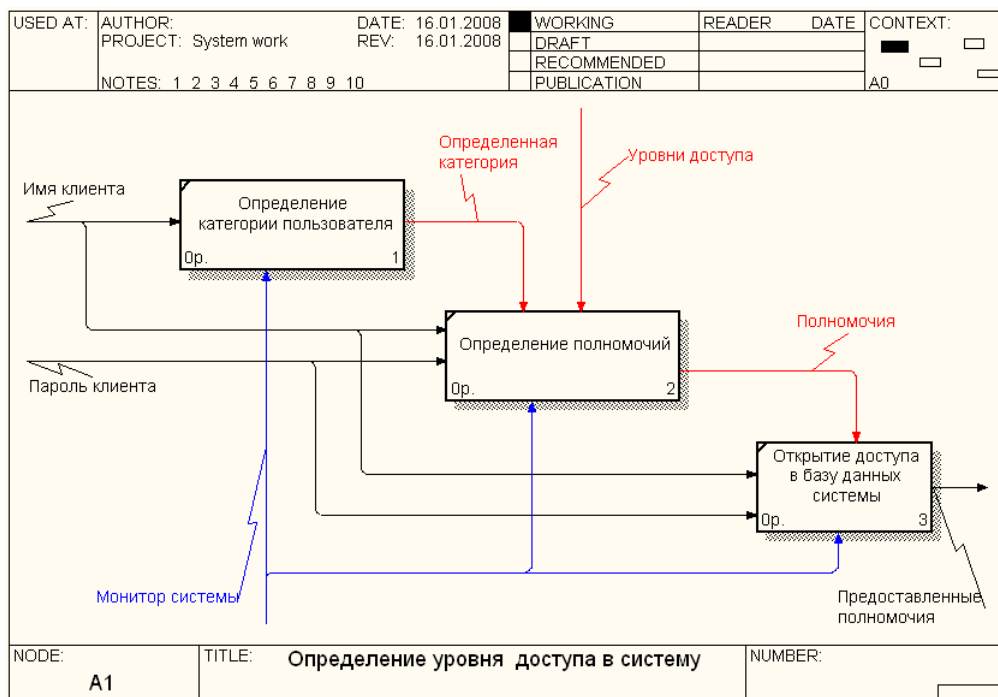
USED AT: AUTHOR:
PROJECT: System work
NOTES: 1 2 3 4 5 6 7 8 9 10
DATE: 16.01.2008
REV: 16.01.2008
WORKING
DRAFT
RECOMMENDED
PUBLICATION
READER DATE
CONTEXT:
A0

Определенная категория
Уровни доступа
Имя клиента
Определение категории пользователя
0р. 1
Определение полномочий
0р. 2
Полномочия
Пароль клиента
Открытие доступа в базу данных системы
0р. 3
Монитор системы
Предоставленные полномочия

NODE:
A1
TITLE:
Определение уровня доступа в систему
NUMBER: